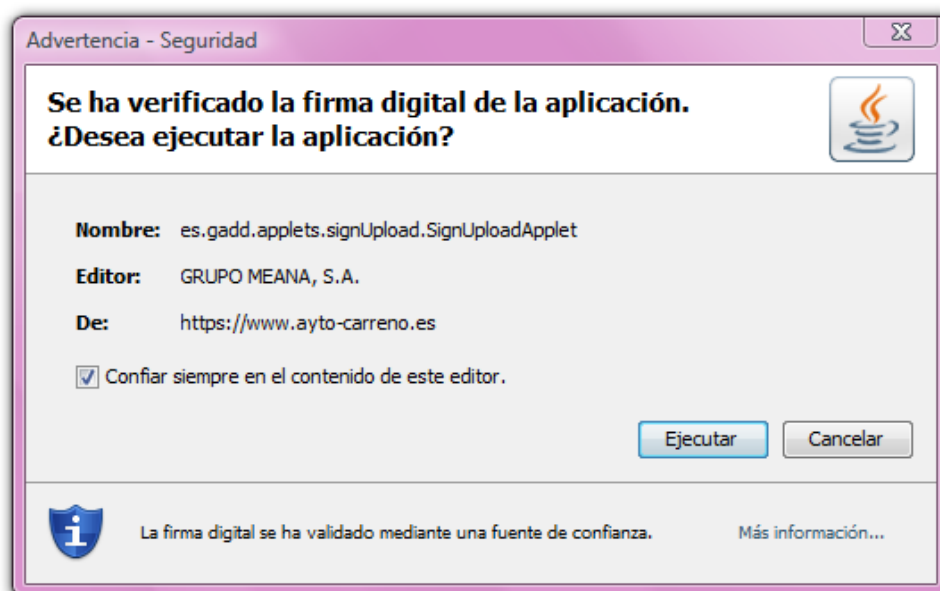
Advertencia - Seguridad

Se ha verificado la firma digital de la aplicación.
¿Desea ejecutar la aplicación?

Nombre: es.gadd.applets.signUpload.SignUploadApplet

Editor: GRUPO MEANA, S.A.

De: https://www.ayto-carreno.es

Confiar siempre en el contenido de este editor.

Ejecutar Cancelar

La firma digital se ha validado mediante una fuente de confianza. Más información...